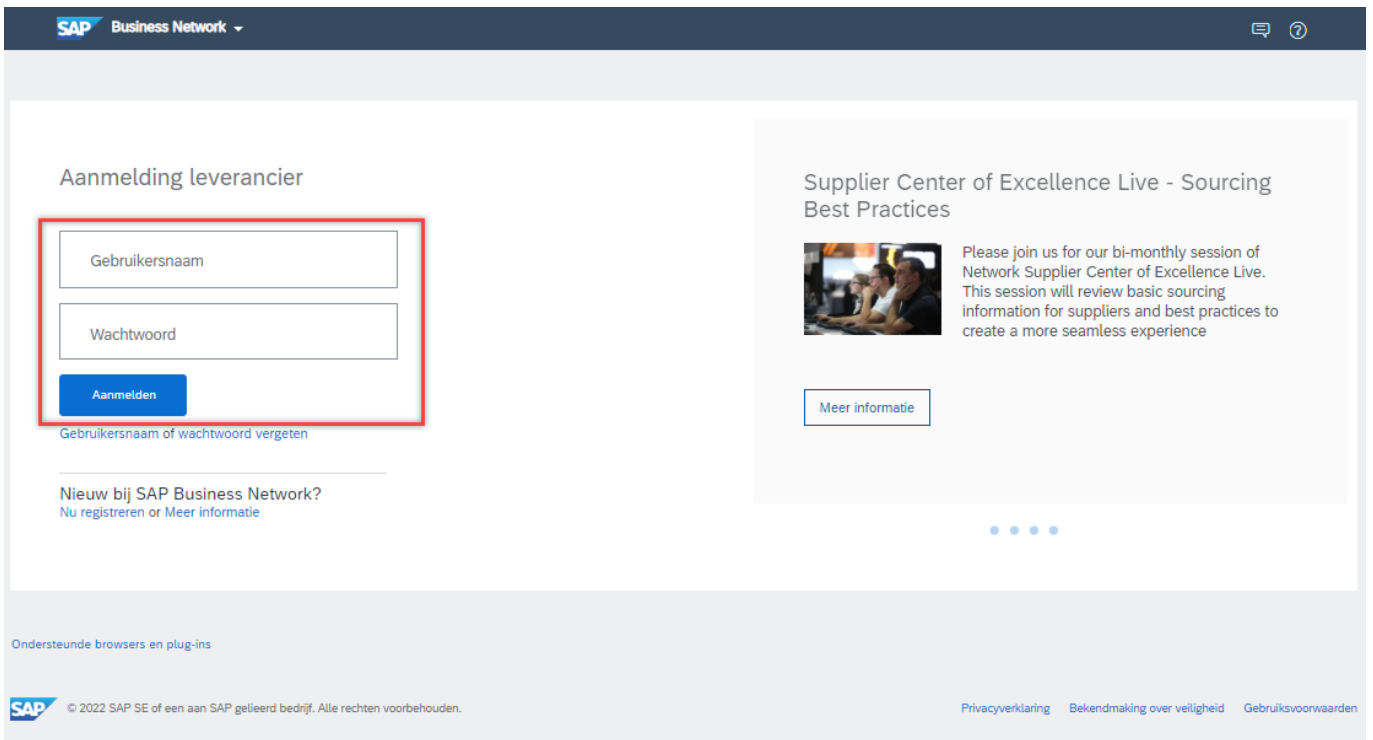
SAP Business Network

Aanmelding leverancier

Gebruikersnaam

Wachtwoord

Aanmelden

Gebruikersnaam of wachtwoord vergeten

Nieuw bij SAP Business Network?
Nu registreren or Meer informatie

Supplier Center of Excellence Live - Sourcing Best Practices

Please join us for our bi-monthly session of Network Supplier Center of Excellence Live. This session will review basic sourcing information for suppliers and best practices to create a more seamless experience

Meer informatie

Ondersteunde browsers en plug-ins

SAP © 2022 SAP SE of een aan SAP gelieerd bedrijf. Alle rechten voorbehouden.

Privacyverklaring Bekendmaking over veiligheid Gebruiksvoorwaarden